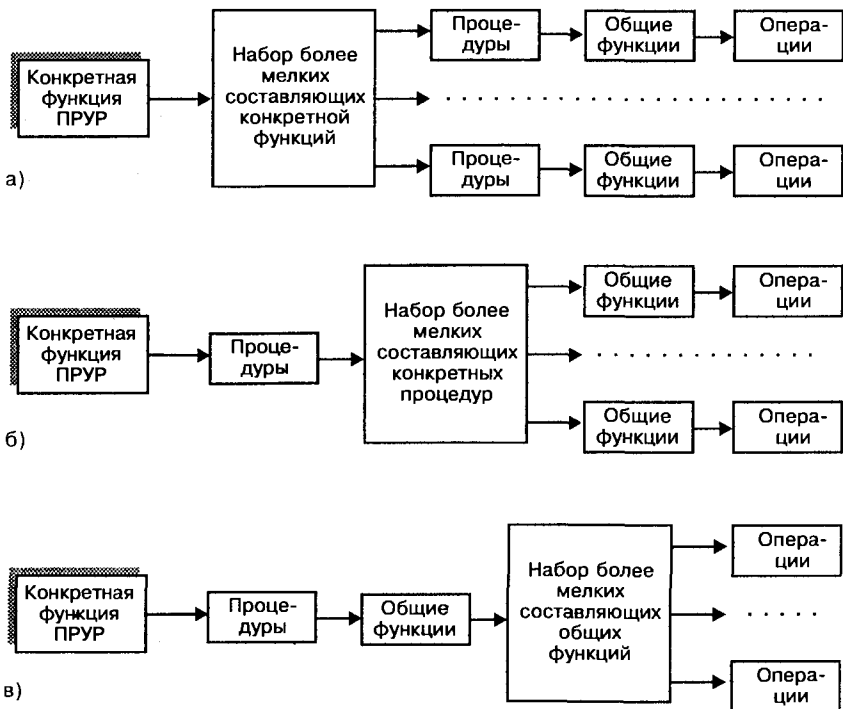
Конкретная функция ПРУР

Набор более мелких составляющих конкретной функций

Процедуры

Общие функции

Операции

Процедуры

Общие функции

Операции

а)

Конкретная функция ПРУР

Процедуры

Набор более мелких составляющих конкретных процедур

Общие функции

Операции

Общие функции

Операции

б)

Конкретная функция ПРУР

Процедуры

Общие функции

Набор более мелких составляющих общих функций

Операции

Операции

в)